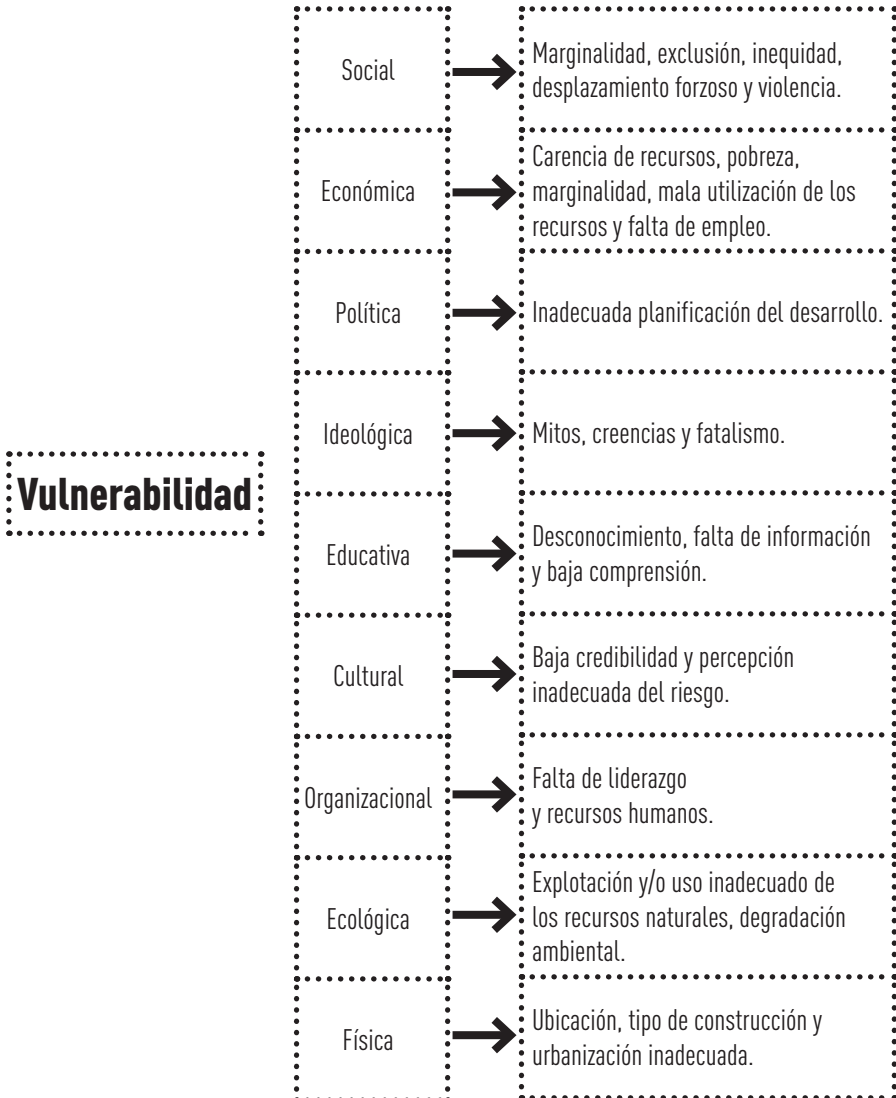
Vulnerabilidad

Social
Marginalidad, exclusión, inequidad, desplazamiento forzoso y violencia.

Económica
Carencia de recursos, pobreza, marginalidad, mala utilización de los recursos y falta de empleo.

Política
Inadecuada planificación del desarrollo.

Ideológica
Mitos, creencias y fatalismo.

Educativa
Desconocimiento, falta de información y baja comprensión.

Cultural
Baja credibilidad y percepción inadecuada del riesgo.

Organizacional
Falta de liderazgo y recursos humanos.

Ecológica
Explotación y/o uso inadecuado de los recursos naturales, degradación ambiental.

Física
Ubicación, tipo de construcción y urbanización inadecuada.